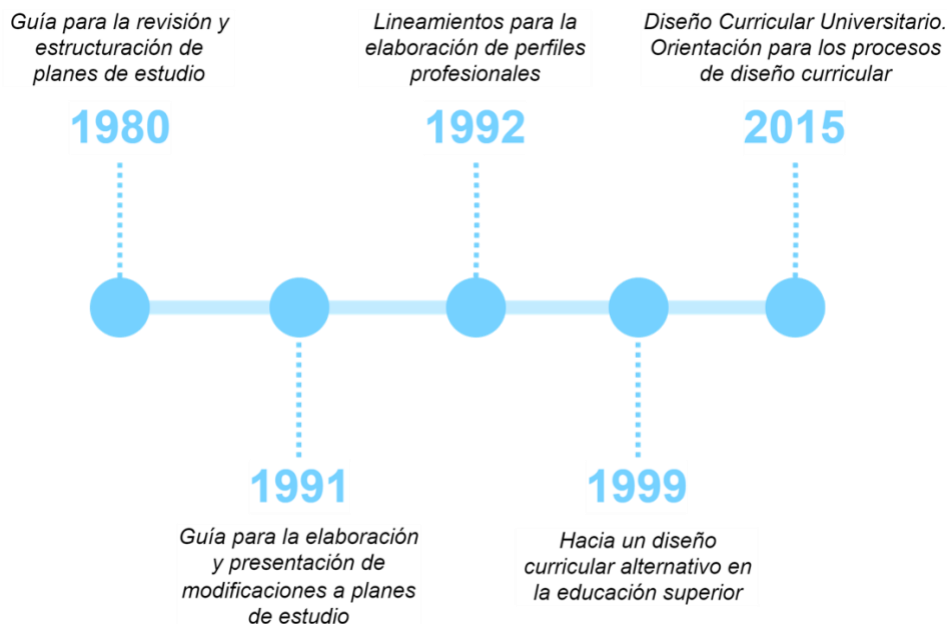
Guía para la revisión y estructuración de planes de estudio

1980

Lineamientos para la elaboración de perfiles profesionales

1992

Diseño Curricular Universitario. Orientación para los procesos de diseño curricular

2015

1991

Guía para la elaboración y presentación de modificaciones a planes de estudio

1999

Hacia un diseño curricular alternativo en la educación superior